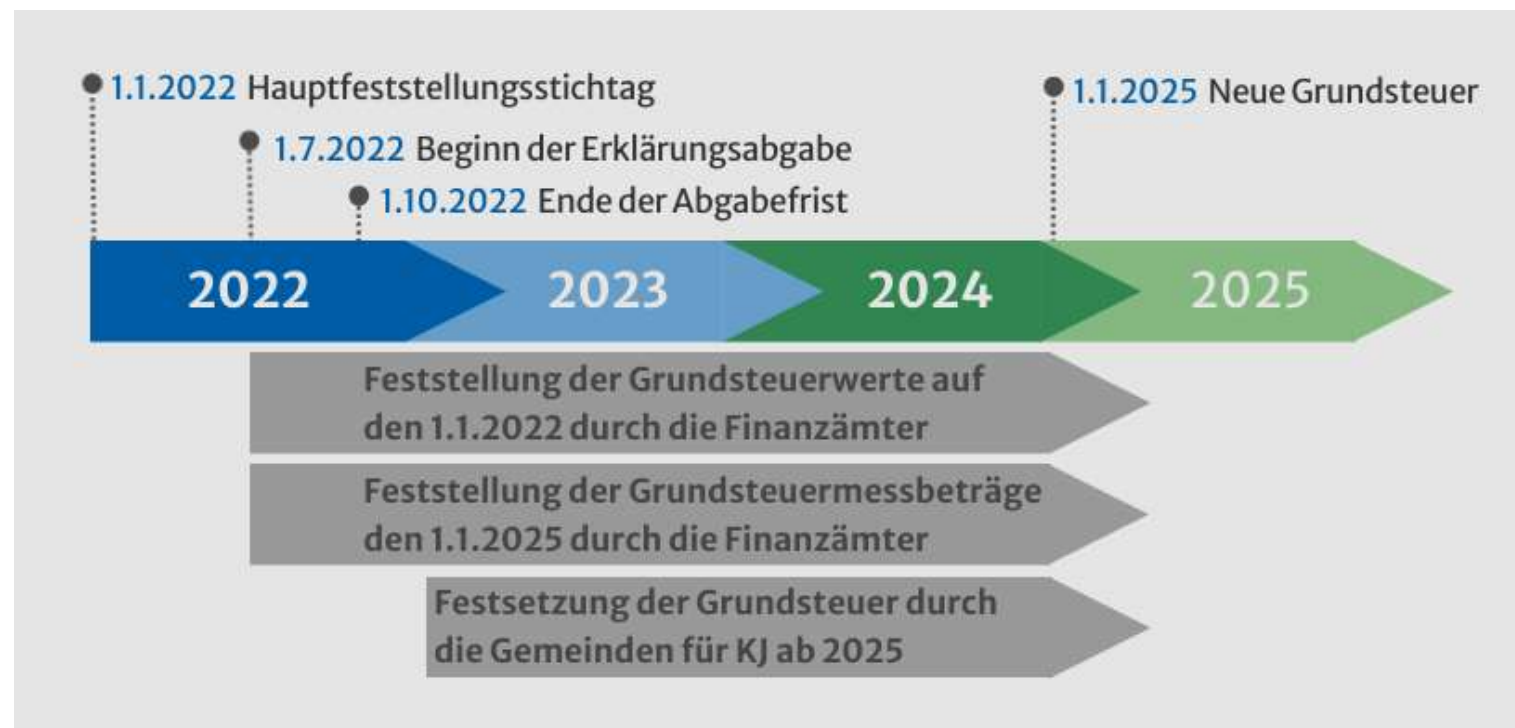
1.1.2022 Hauptfeststellungsstichtag

1.7.2022 Beginn der Erklärungsabgabe

1.10.2022 Ende der Abgabefrist

1.1.2025 Neue Grundsteuer

2022

2023

2024

2025

Feststellung der Grundsteuerwerte auf den 1.1.2022 durch die Finanzämter

Feststellung der Grundsteuermessbeträge den 1.1.2025 durch die Finanzämter

Festsetzung der Grundsteuer durch die Gemeinden für KJ ab 2025